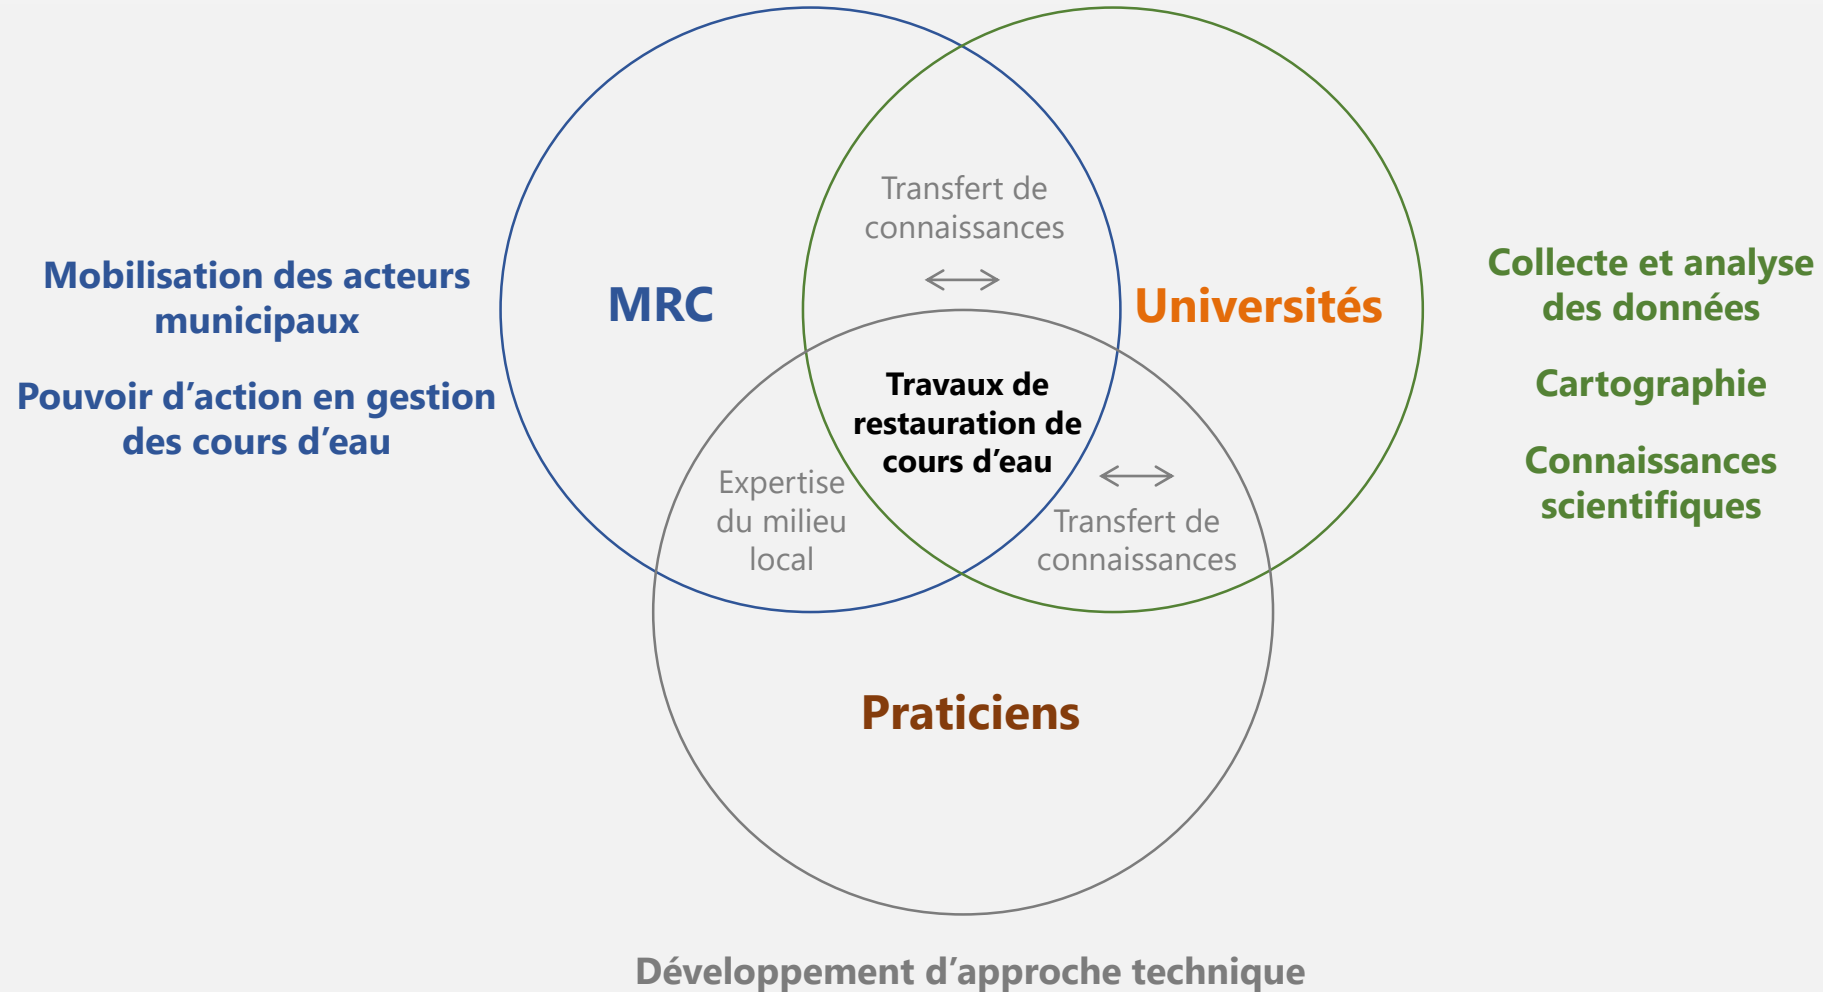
Mobilisation des acteurs municipaux

Pouvoir d’action en gestion des cours d’eau

MRC

Transfert de connaissances

↔

Universités

Collecte et analyse des données

Cartographie

Connaissances scientifiques

Travaux de restauration de cours d’eau

Expertise du milieu local

↔

Transfert de connaissances

Praticiens

Développement d’approche technique